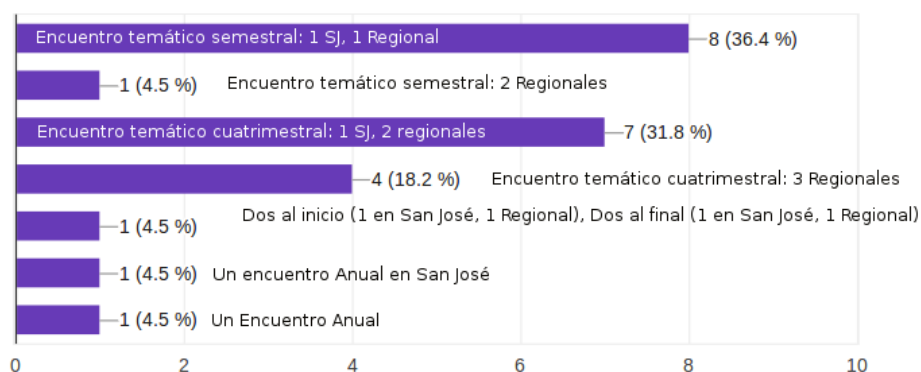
Encuentro temático semestral: 1 SJ, 1 Regional
8 (36.4 %)
1 (4.5 %)
Encuentro temático semestral: 2 Regionales
Encuentro temático cuatrimestral: 1 SJ, 2 regionales
7 (31.8 %)
4 (18.2 %)
Encuentro temático cuatrimestral: 3 Regionales
Dos al inicio (1 en San José, 1 Regional), Dos al final (1 en San José, 1 Regional)
1 (4.5 %)
1 (4.5 %)
Un encuentro Anual en San José
1 (4.5 %)
Un Encuentro Anual
0
2
4
6
8
10